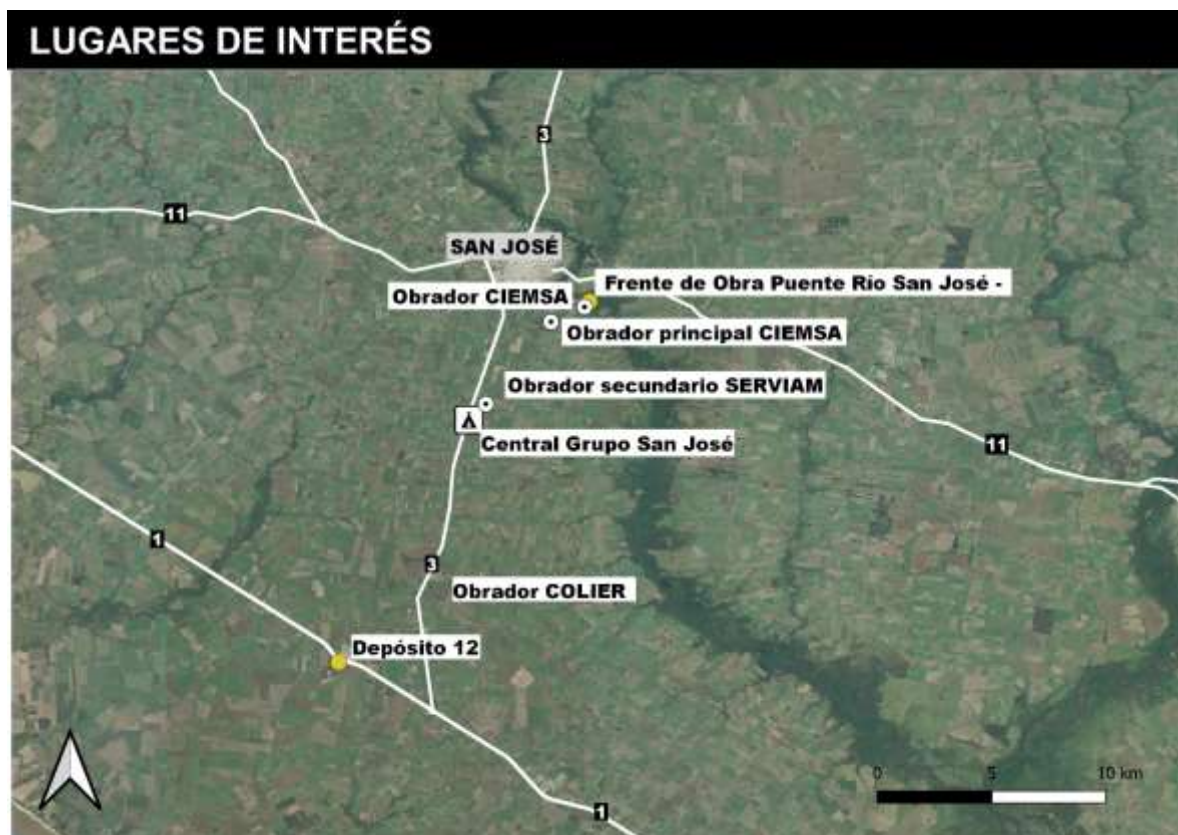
LUGARES DE INTERÉS

3

11

SAN JOSÉ

Frente de Obra Puente Rio San José -

Obrador CIEMSA

Obrador principal CIEMSA

Obrador secundario SERVIAM

Central Grupo San José

11

1

3

Obrador COLIER

Depósito 12

0 5 10 km

1